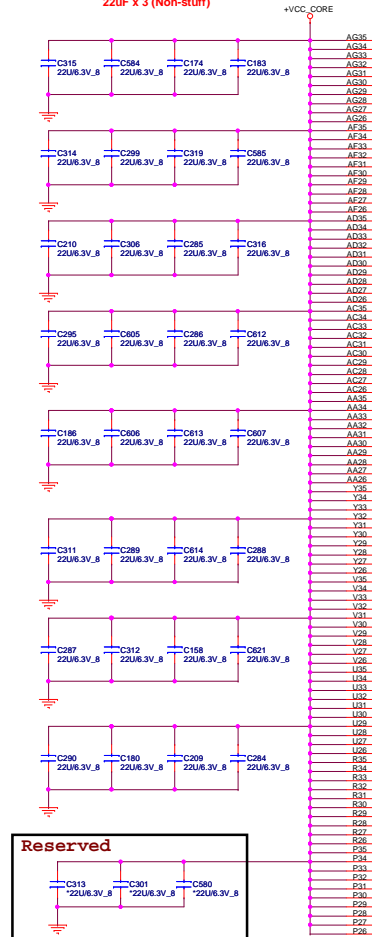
22uF x 3 (Non-stuff)

+VCC_CORE

C315 22U/6.3V_8
C584 22U/6.3V_8
C174 22U/6.3V_8
C183 22U/6.3V_8

C314 22U/6.3V_8
C299 22U/6.3V_8
C319 22U/6.3V_8
C585 22U/6.3V_8

C210 22U/6.3V_8
C306 22U/6.3V_8
C285 22U/6.3V_8
C316 22U/6.3V_8

C295 22U/6.3V_8
C605 22U/6.3V_8
C286 22U/6.3V_8
C612 22U/6.3V_8

C186 22U/6.3V_8
C606 22U/6.3V_8
C613 22U/6.3V_8
C607 22U/6.3V_8

C311 22U/6.3V_8
C289 22U/6.3V_8
C614 22U/6.3V_8
C288 22U/6.3V_8

C287 22U/6.3V_8
C312 22U/6.3V_8
C158 22U/6.3V_8
C621 22U/6.3V_8

C290 22U/6.3V_8
C180 22U/6.3V_8
C209 22U/6.3V_8
C284 22U/6.3V_8

Reserved

C313 *22U/6.3V_8
C301 *22U/6.3V_8
C580 *22U/6.3V_8

AG35
AG34
AG33
AG32
AG31
AG30
AG29
AG28
AG27
AG26
AF35
AF34
AF33
AF32
AF31
AF30
AF29
AF28
AF27
AF26
AD35
AD34
AD33
AD32
AD31
AD30
AD29
AD28
AD27
AD26
AC35
AC34
AC33
AC32
AC31
AC30
AC29
AC28
AC27
AC26
AA35
AA34
AA33
AA32
AA31
AA30
AA29
AA28
AA27
AA26
Y35
Y34
Y33
Y32
Y31
Y30
Y29
Y28
Y27
Y26
V35
V34
V33
V32
V31
V30
V29
V28
V27
V26
U35
U34
U33
U32
U31
U30
U29
U28
U27
U26
R35
R34
R33
R32
R31
R30
R29
R28
R27
R26
P35
P34
P33
P32
P31
P30
P29
P28
P27
P26